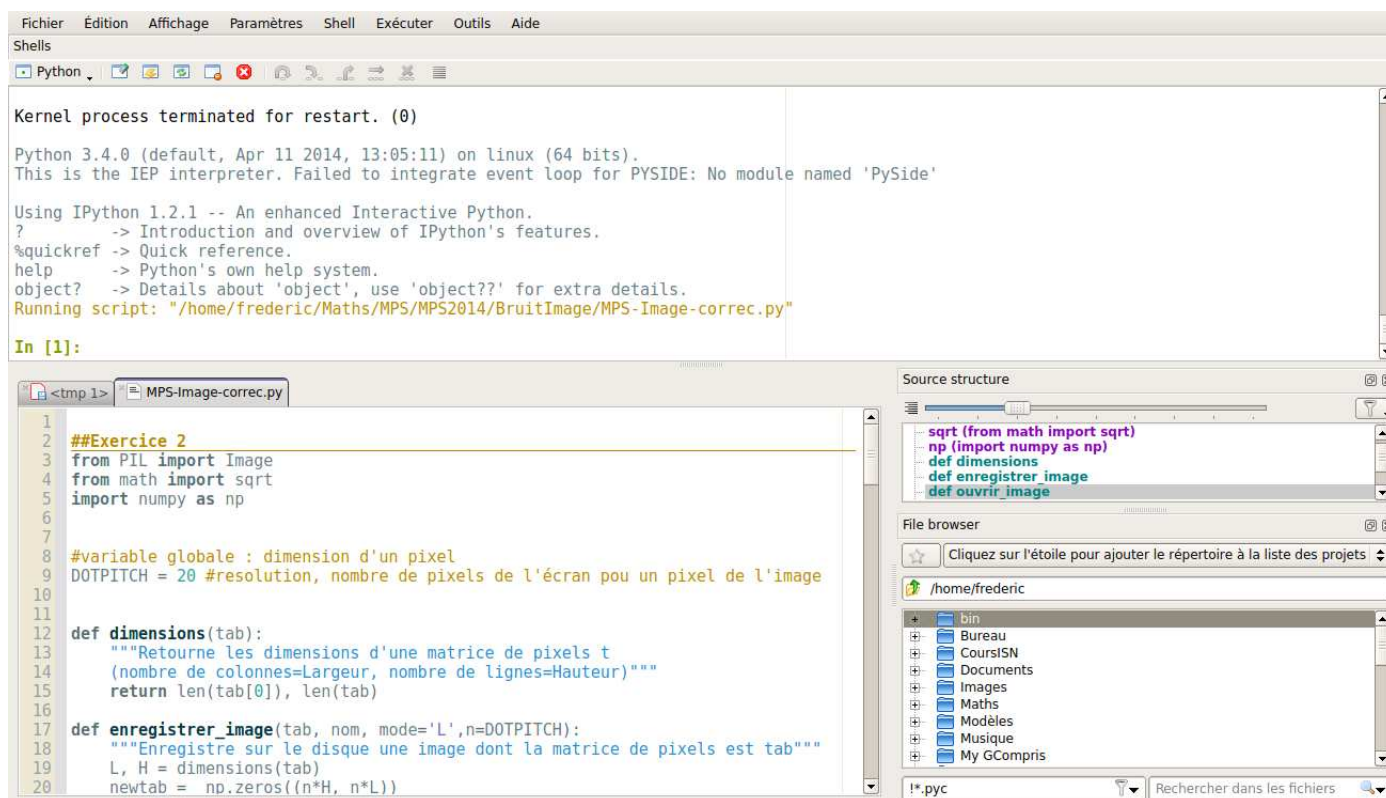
Fichier Édition Affichage Paramètres Shell Exécuter Outils Aide
Shells
Python

Kernel process terminated for restart. (0)

Python 3.4.0 (default, Apr 11 2014, 13:05:11) on linux (64 bits).
This is the IEP interpreter. Failed to integrate event loop for PYSIDE: No module named 'PySide'

Using IPython 1.2.1 -- An enhanced Interactive Python.
? -> Introduction and overview of IPython's features.
%quickref -> Quick reference.
help -> Python's own help system.
object? -> Details about 'object', use 'object??' for extra details.
Running script: "/home/frederic/Maths/MPS/MPS2014/BruitImage/MPS-Image-correc.py"

In [1]:

<tmp 1> MPS-Image-correc.py

1
2 ##Exercice 2
3 from PIL import Image
4 from math import sqrt
5 import numpy as np
6
7
8 #variable globale : dimension d'un pixel
9 DOTPITCH = 20 #resolution, nombre de pixels de l'écran pou un pixel de l'image
10
11
12 def dimensions(tab):
13 """Retourne les dimensions d'une matrice de pixels t
14 (nombre de colonnes=Largeur, nombre de lignes=Hauteur)"""
15 return len(tab[0]), len(tab)
16
17 def enregistrer_image(tab, nom, mode='L',n=DOTPITCH):
18 """Enregistre sur le disque une image dont la matrice de pixels est tab"""
19 L, H = dimensions(tab)
20 newtab = np.zeros((n*H, n*L))

Source structure
sqrt (from math import sqrt)
np (import numpy as np)
def dimensions
def enregistrer_image
def ouvrir_image

File browser
Cliquez sur l'étoile pour ajouter le répertoire à la liste des projets
/home/frederic
bin
Bureau
CoursISN
Documents
Images
Maths
Modèles
Musique
My GCompris
!*.pyc
Rechercher dans les fichiers